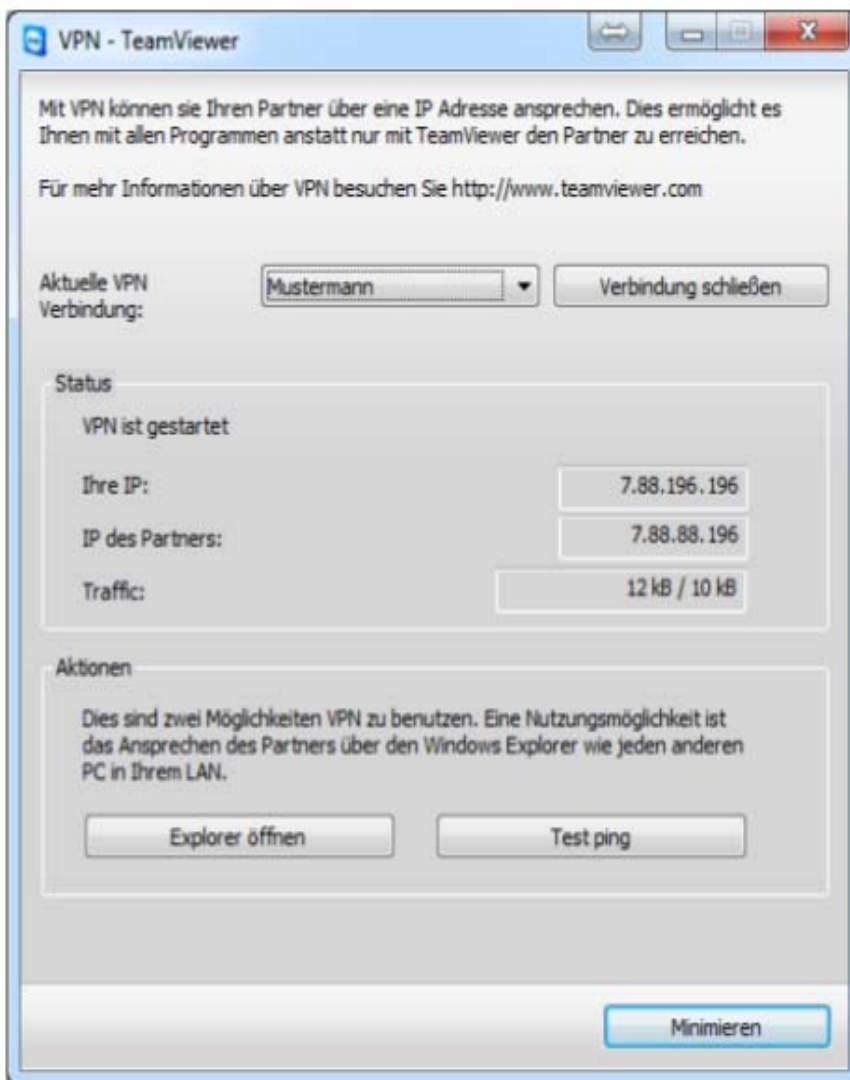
VPN - TeamViewer

Mit VPN können sie Ihren Partner über eine IP Adresse ansprechen. Dies ermöglicht es Ihnen mit allen Programmen anstatt nur mit TeamViewer den Partner zu erreichen.

Für mehr Informationen über VPN besuchen Sie http://www.teamviewer.com

Aktuelle VPN Verbindung:

Mustermann

Verbindung schließen

Status

VPN ist gestartet

Ihre IP:

7.88.196.196

IP des Partners:

7.88.88.196

Traffic:

12 kB / 10 kB

Aktionen

Dies sind zwei Möglichkeiten VPN zu benutzen. Eine Nutzungsmöglichkeit ist das Ansprechen des Partners über den Windows Explorer wie jeden anderen PC in Ihrem LAN.

Explorer öffnen

Test ping

Minimieren